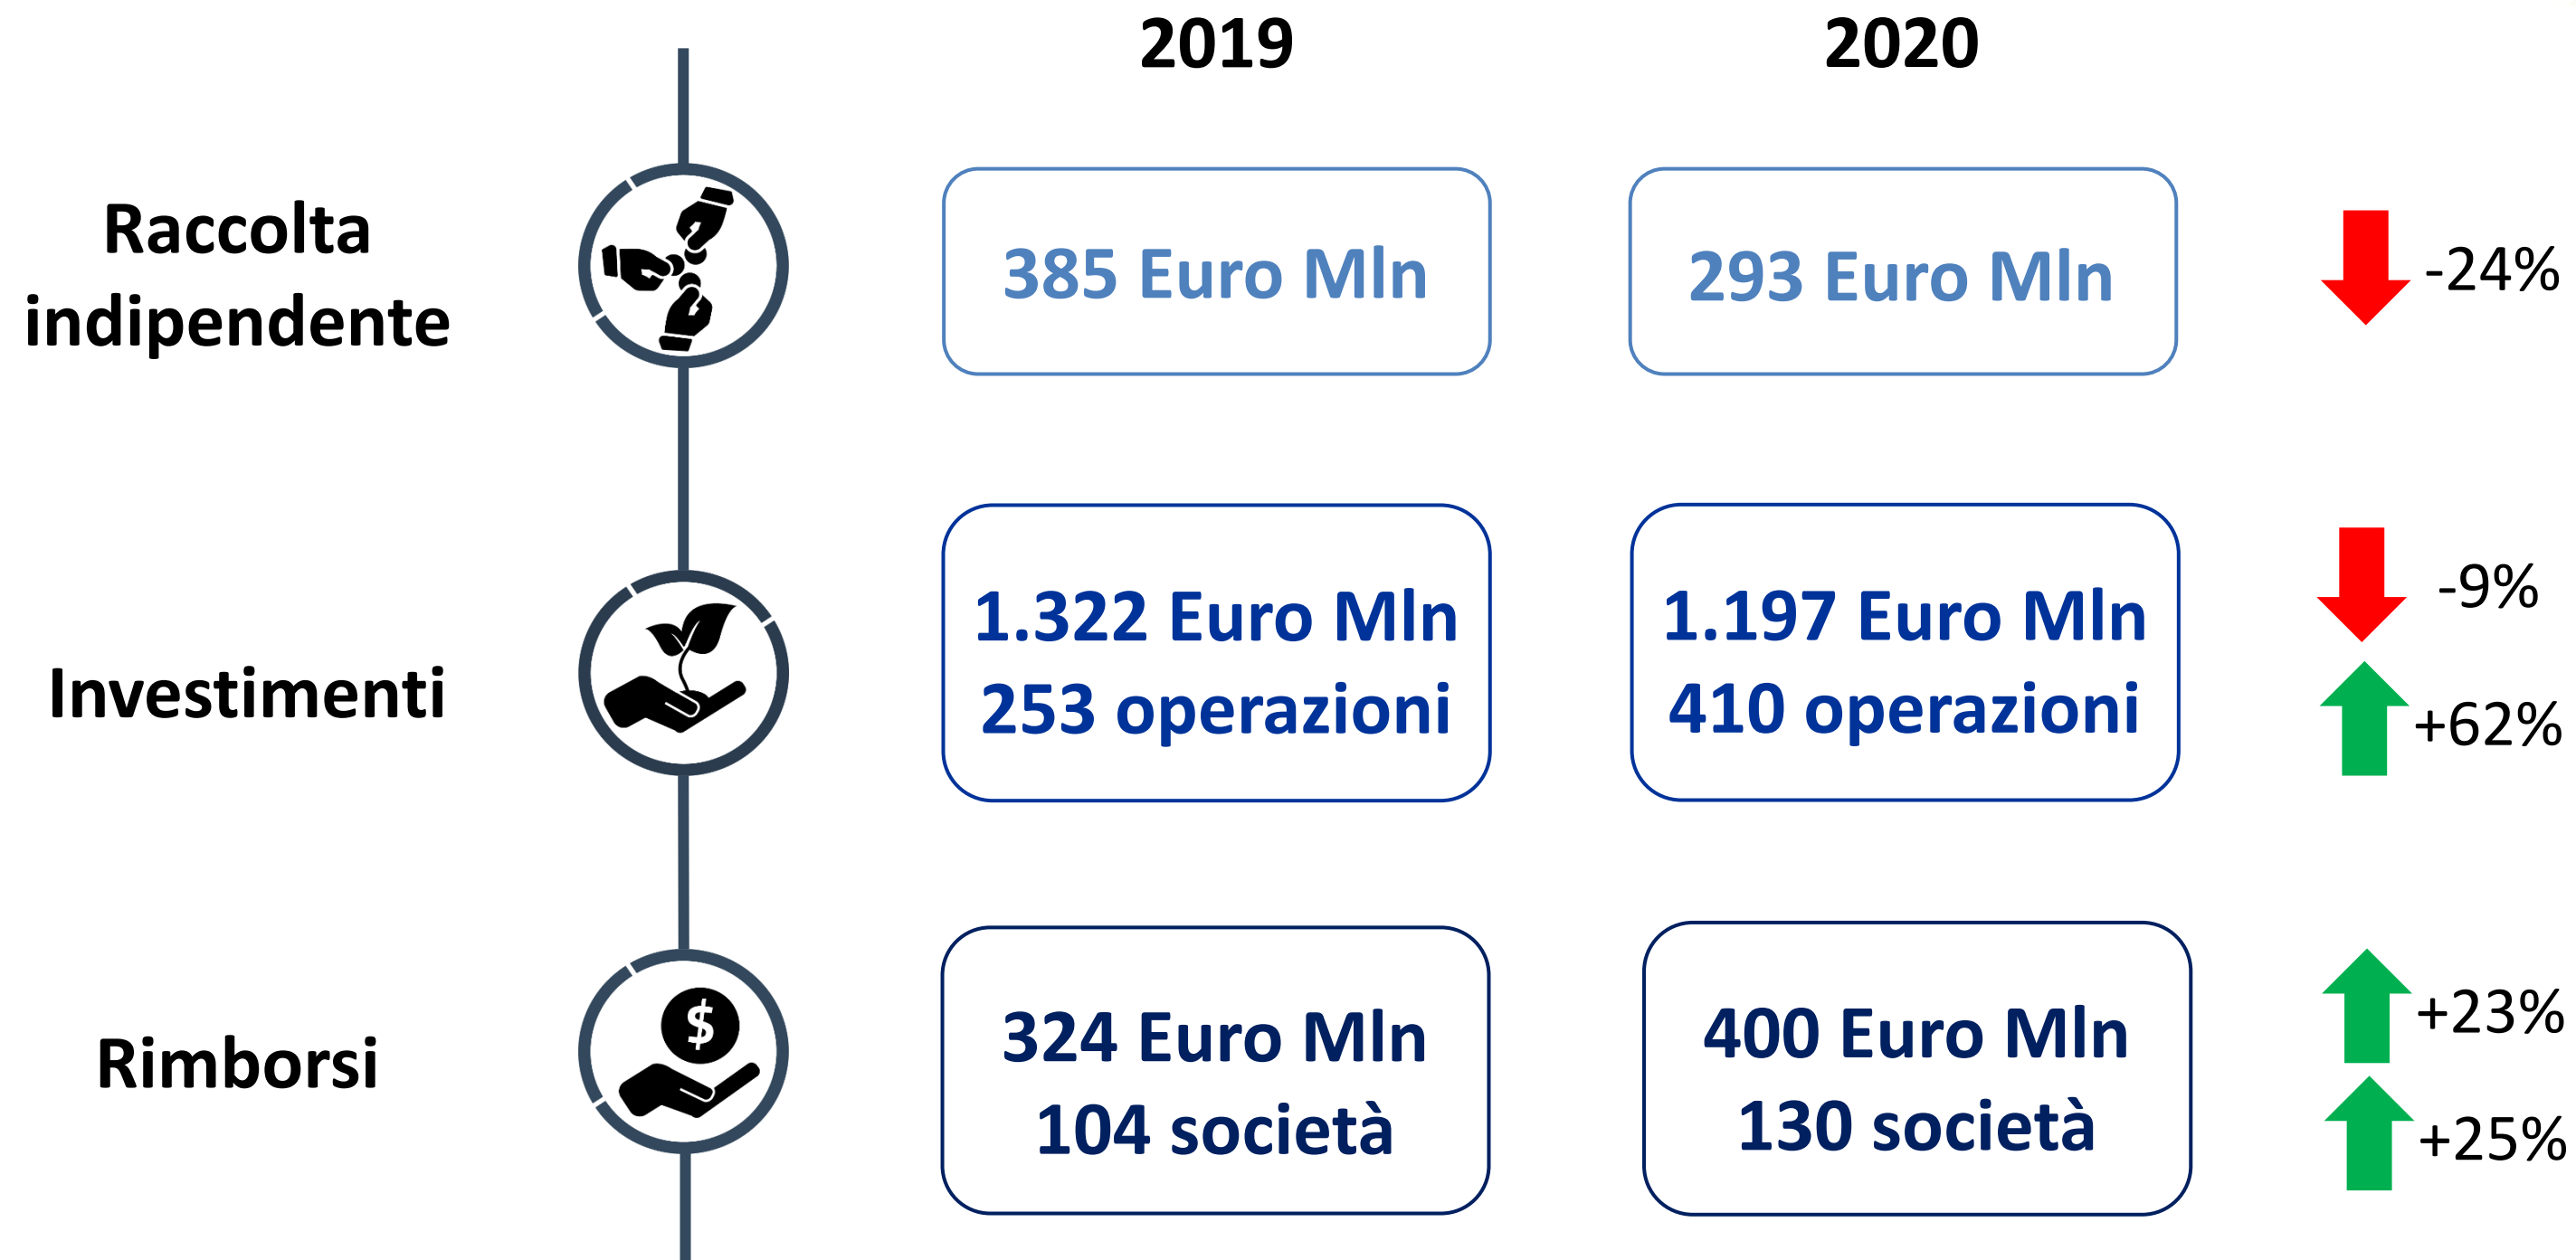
|  | 2019 | 2020 |  |
|---|---|---|---|
| Raccolta indipendente | 385 Euro Mln | 293 Euro Mln | -24% |
| Investimenti | 1.322 Euro Mln<br>253 operazioni | 1.197 Euro Mln<br>410 operazioni | -9%<br>+62% |
| Rimborsi | 324 Euro Mln<br>104 società | 400 Euro Mln<br>130 società | +23%<br>+25% |

$